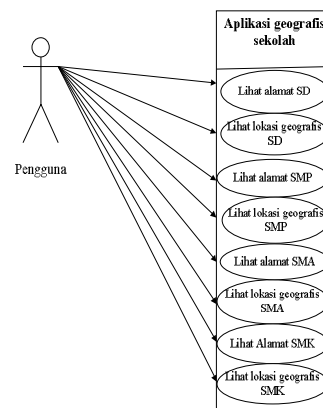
Aplikasi geografis sekolah

Pengguna

Lihat alamat SD

Lihat lokasi geografis SD

Lihat alamat SMP

Lihat lokasi geografis SMP

Lihat alamat SMA

Lihat lokasi geografis SMA

Lihat Alamat SMK

Lihat lokasi geografis SMK